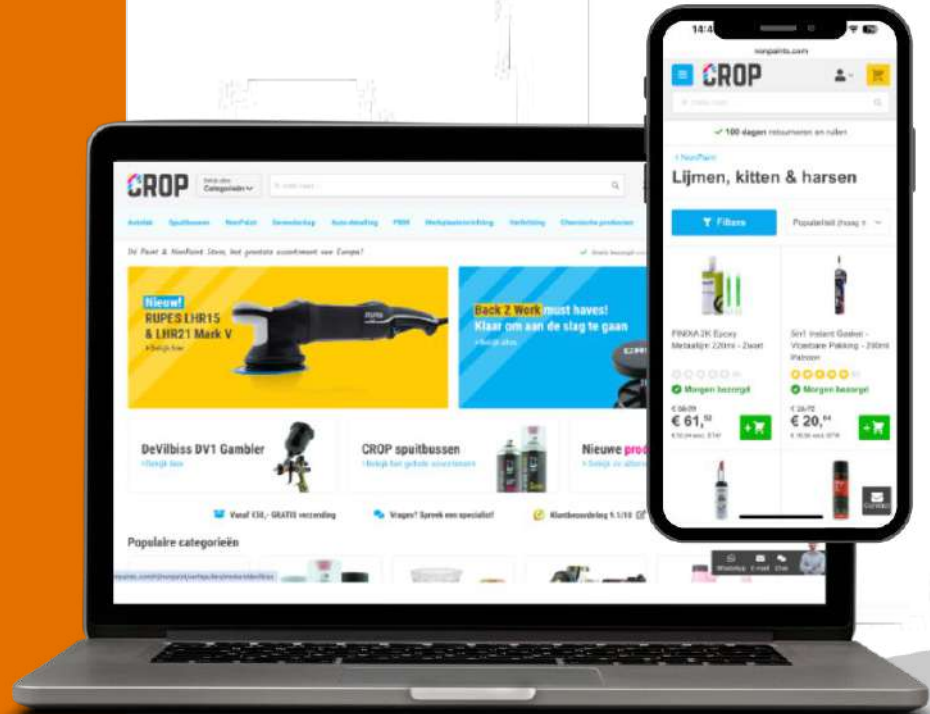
CROP

Categorieën

Autolak Spuitbussen NonPaint Gereedschap Auto-detailing PBM Werkplaatsinrichting Verlichting Chemische producten

De Paint & NonPaint Store, het grootste assortiment van Europa!

Nieuw!
RUPES LHR15 & LHR21 Mark V
> Bekijk hier

Back 2 Work must haves!
Klaar om aan de slag te gaan

DeVilbiss DV1 Gambler
> Bekijk hier

CROP spuitbussen
> Bekijk het gehele assortiment

Nieuwe pro

Vanaf €50,- GRATIS verzending

Vragen? Spreek een specialist!

Klantbeoordeling 9.1/10

Populaire categorieën

14:4

nonpaints.com

CROP

✓ 100 dagen retourneren en ruilen

< NonPaint

Lijmen, kitten & harsen

Filters

Populariteit (hoog)

FINIXA 2K Epoxy Metaallijm 220ml - 2xset

Morgen bezorgd

€ 61,52

5in1 Instant Gasket - Vloeibare Pakking - 200ml Patroon

Morgen bezorgd

€ 20,84

WhatsApp E-mail Chat